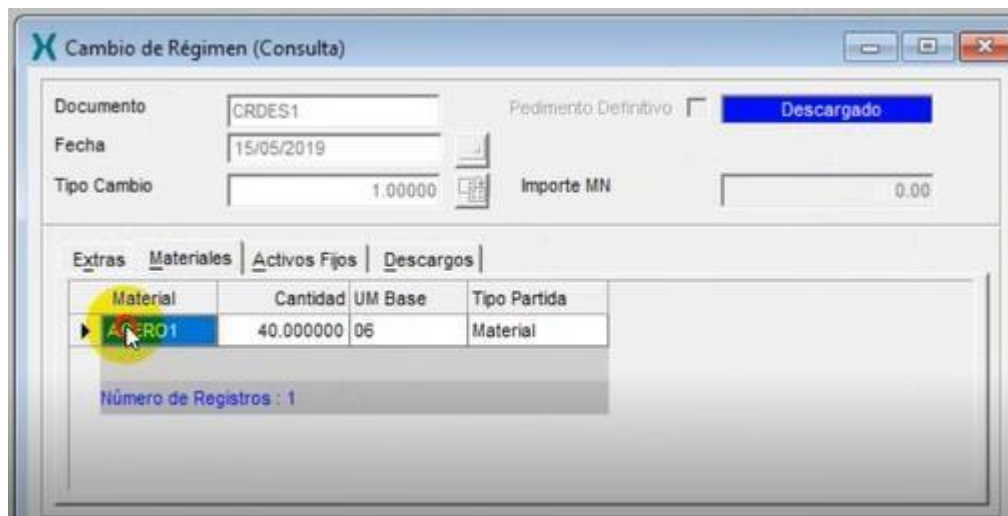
Cambio de Régimen (Consulta)

Documento CRDES1
Fecha 15/05/2019
Tipo Cambio 1.00000

Pedimento Definitivo
Descargado

Importe MN 0.00

Extras | Materiales | Activos Fijos | Descargos

| Material | Cantidad | UM Base | Tipo Partida |
|---|---|---|---|
| A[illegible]RO1 | 40.000000 | 06 | Material |

Número de Registros : 1